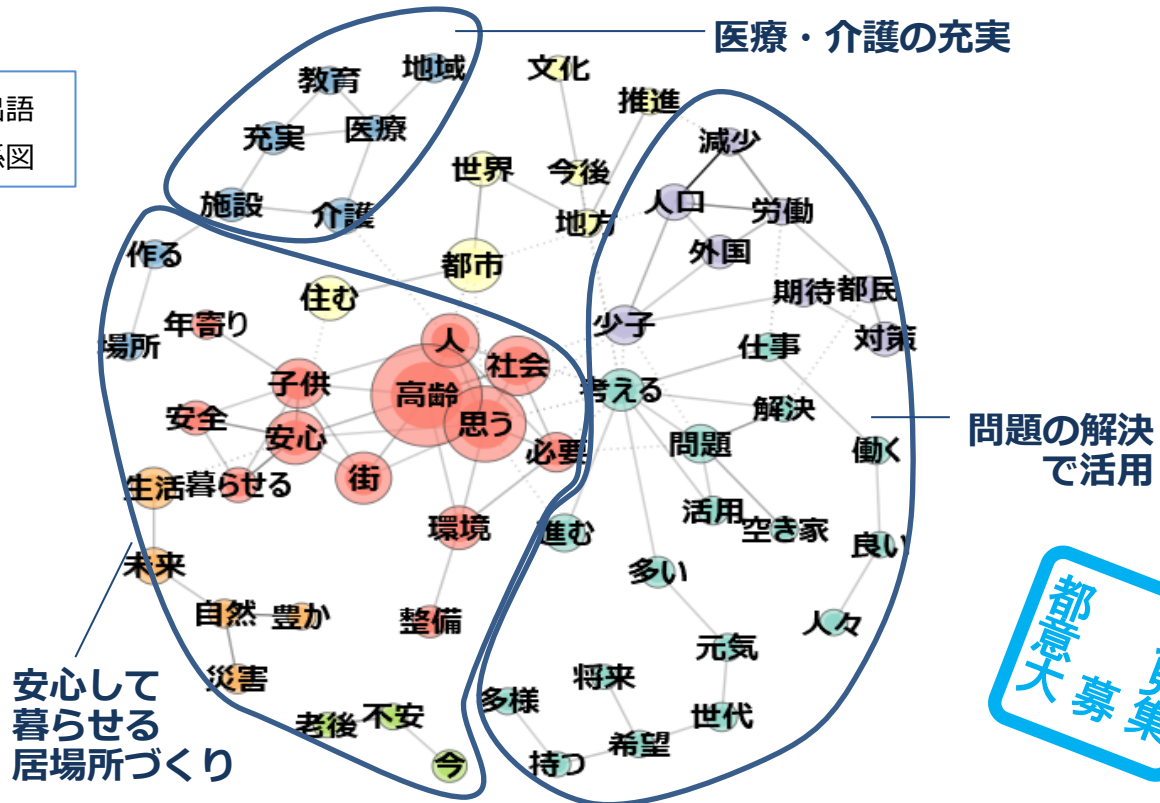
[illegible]語
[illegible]系図

医療・介護の充実

教育
地域
文化
推進
充実
医療
減少
世界
今後
施設
介護
人口
労働
地方
作る
外国
都市
住む
期待
都民
年寄り
少子
場所
人
対策
仕事
子供
社会
高齢
考える
安全
解決
安心
思う
必要
問題
働く
生活
暮らせる
街
環境
活用
空き家
進む
良い
未来
多い
自然
豊か
人々
整備
元気
将来
災害
多様
世代
老後
不安
希望
持つ
今

問題の解決で活用

安心して暮らせる居場所づくり

都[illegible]意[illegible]大募集